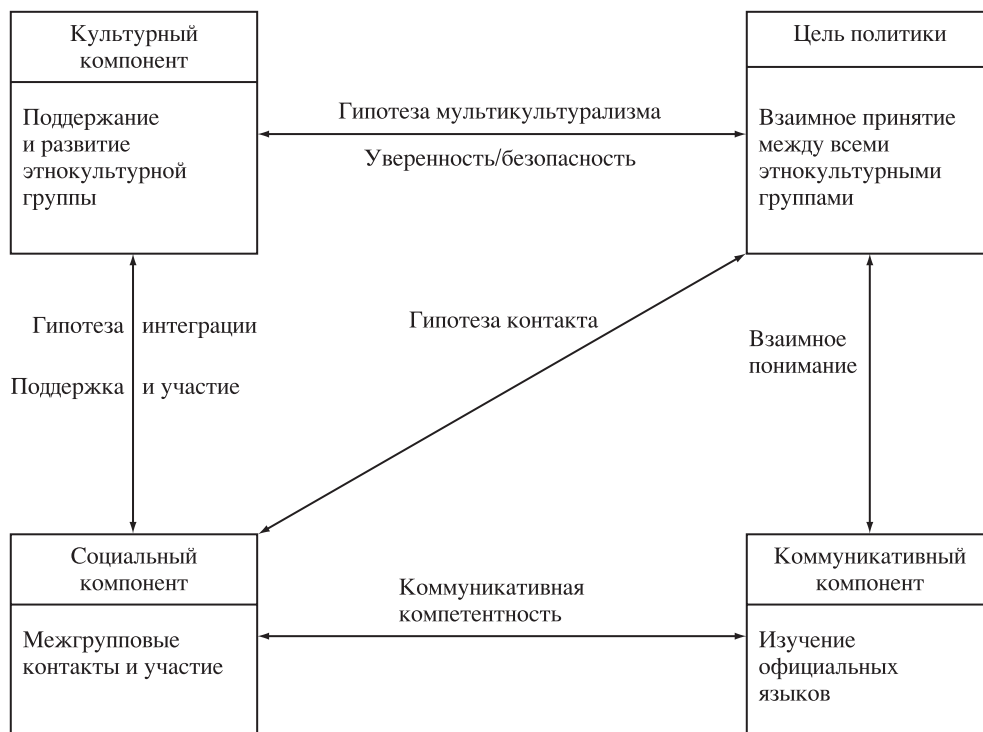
Культурный компонент

Поддержание и развитие этнокультурной группы

Гипотеза мультикультурализма

Уверенность/безопасность

Цель политики

Взаимное принятие между всеми этнокультурными группами

Гипотеза интеграции

Поддержка и участие

Гипотеза контакта

Взаимное понимание

Социальный компонент

Межгрупповые контакты и участие

Коммуникативная компетентность

Коммуникативный компонент

Изучение официальных языков